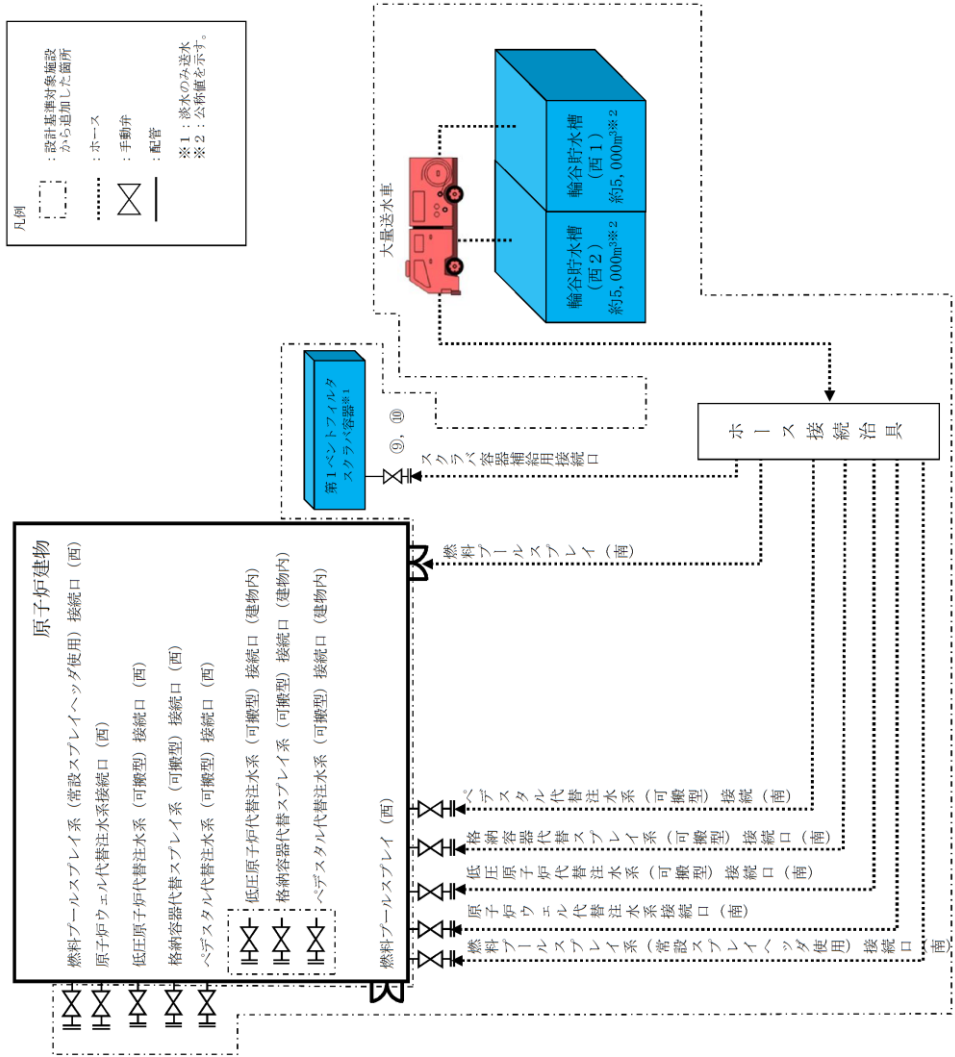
凡例

：設計基準対象施設から追加した箇所

：ホース

：手動弁

：配管

※１：淡水のみ送水
※２：公称値を示す。

輪谷貯水槽（西１）約5,000m³※２

輪谷貯水槽（西２）約5,000m³※２

大量送水車

第１ベントフィルタスクラバ容器※１

⑨，⑩

スクラバ容器補給用接続口

ホース接続治具

燃料プールスプレイ（南）

原子炉建物

燃料プールスプレイ系（常設スプレイヘッダ使用）接続口（西）

原子炉ウェル代替注水系接続口（西）

低圧原子炉代替注水系（可搬型）接続口（西）

格納容器代替スプレイ系（可搬型）接続口（西）

ペデスタル代替注水系（可搬型）接続口（西）

低圧原子炉代替注水系（可搬型）接続口（建物内）

格納容器代替スプレイ系（可搬型）接続口（建物内）

ペデスタル代替注水系（可搬型）接続口（建物内）

燃料プールスプレイ（西）

ペデスタル代替注水系（可搬型）接続口（南）

格納容器代替スプレイ系（可搬型）接続口（南）

低圧原子炉代替注水系（可搬型）接続口（南）

原子炉ウェル代替注水系接続口（南）

燃料プールスプレイ系（常設スプレイヘッダ使用）接続口（南）